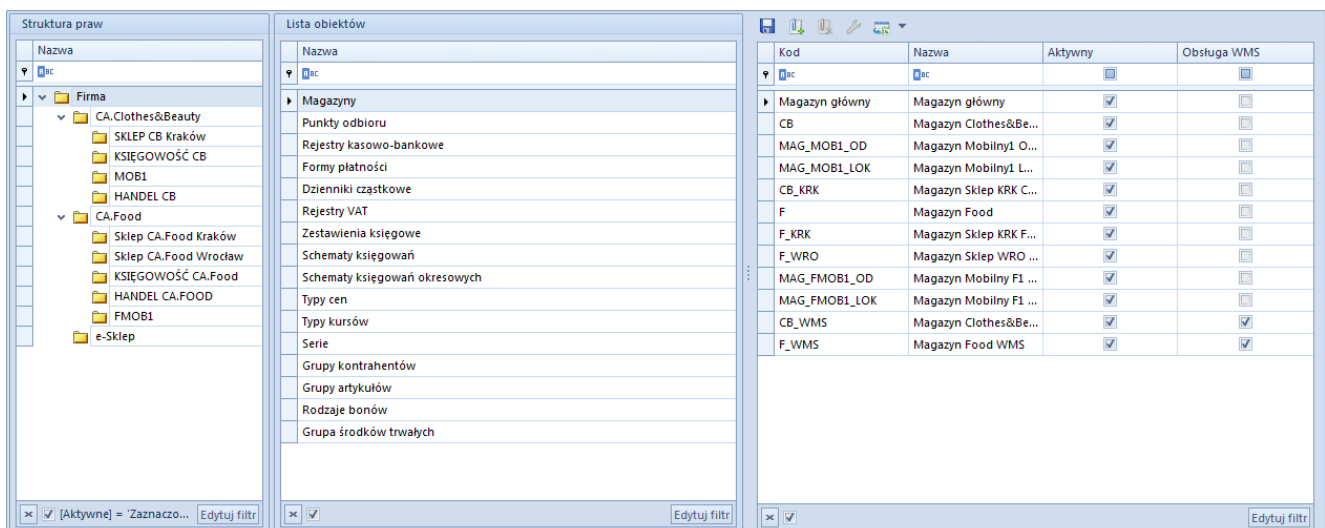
Struktura praw

| Nazwa |
|---|
| Firma |
| CA.Clothes&Beauty |
| SKLEP CB Kraków |
| KSIĘGOWOŚĆ CB |
| MOB1 |
| HANDEL CB |
| CA.Food |
| Sklep CA.Food Kraków |
| Sklep CA.Food Wrocław |
| KSIĘGOWOŚĆ CA.Food |
| HANDEL CA.FOOD |
| FMOB1 |
| e-Sklep |

[Aktywne] = 'Zaznaczo... Edytuj filtr

Lista obiektów

| Nazwa |
|---|
| Magazyny |
| Punkty odbioru |
| Rejestry kasowo-bankowe |
| Formy płatności |
| Dzienniki cząstkowe |
| Rejestry VAT |
| Zestawienia księgowe |
| Schematy księgowań |
| Schematy księgowań okresowych |
| Typy cen |
| Typy kursów |
| Serie |
| Grupy kontrahentów |
| Grupy artykułów |
| Rodzaje bonów |
| Grupa środków trwałych |

Edytuj filtr

| Kod | Nazwa | Aktywny | Obsługa WMS |
|---|---|---|---|
| Magazyn główny | Magazyn główny | ☑ | ☐ |
| CB | Magazyn Clothes&Be... | ☑ | ☐ |
| MAG_MOB1_OD | Magazyn Mobilny1 O... | ☑ | ☐ |
| MAG_MOB1_LOK | Magazyn Mobilny1 L... | ☑ | ☐ |
| CB_KRK | Magazyn Sklep KRK C... | ☑ | ☐ |
| F | Magazyn Food | ☑ | ☐ |
| F_KRK | Magazyn Sklep KRK F... | ☑ | ☐ |
| F_WRO | Magazyn Sklep WRO ... | ☑ | ☐ |
| MAG_FMOB1_OD | Magazyn Mobilny F1 ... | ☑ | ☐ |
| MAG_FMOB1_LOK | Magazyn Mobilny F1 ... | ☑ | ☐ |
| CB_WMS | Magazyn Clothes&Be... | ☑ | ☑ |
| F_WMS | Magazyn Food WMS | ☑ | ☑ |

Edytuj filtr